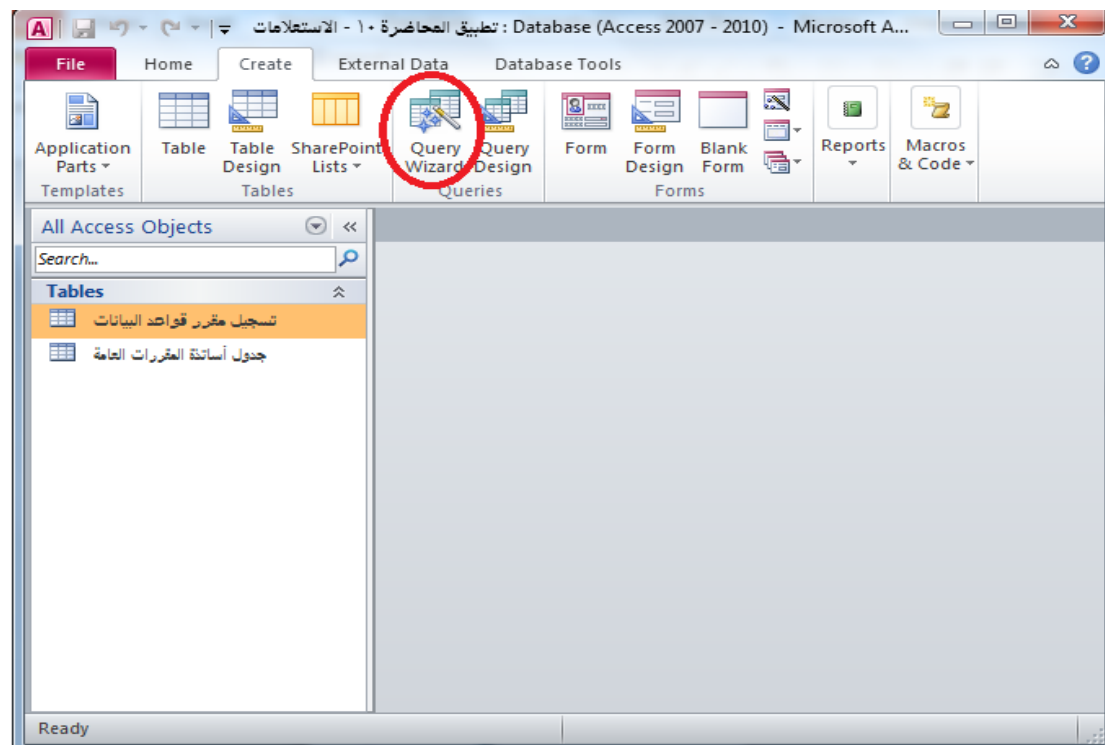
تطبيق المحاضرة ١٠ - الاستعلامات : Database (Access 2007 - 2010) - Microsoft A...

File Home Create External Data Database Tools

Application Parts
Templates

Table
Table Design
SharePoint Lists
Tables

Query Wizard
Query Design
Queries

Form
Form Design
Blank Form
Forms

Reports

Macros & Code

All Access Objects

Search...

Tables

تسجيل مقرر قواعد البيانات

جدول أساتذة المقررات العامة

Ready